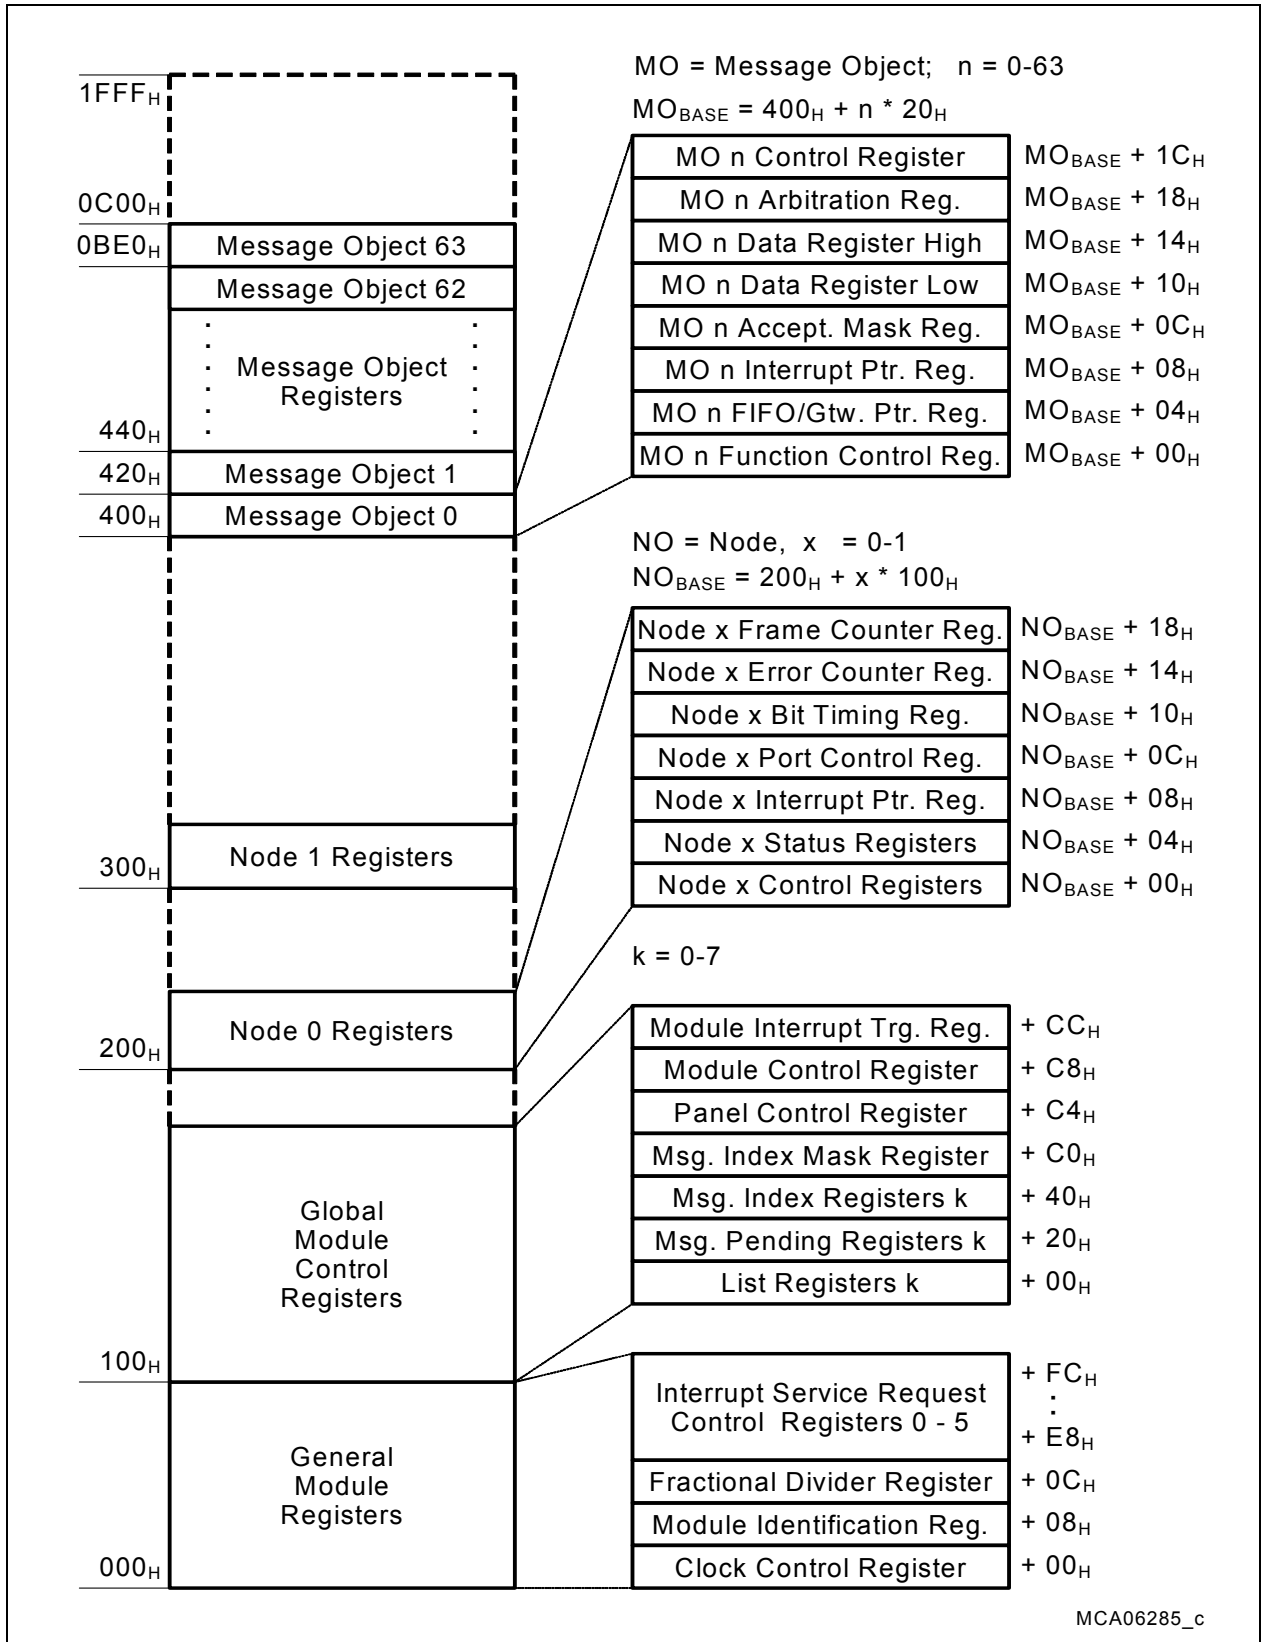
MO = Message Object; n = 0-63

$MO_{BASE}$ = $400_H$ + n * $20_H$

$1FFF_H$

$0C00_H$

$0BE0_H$ Message Object 63

Message Object 62

Message Object Registers

$440_H$

$420_H$ Message Object 1

$400_H$ Message Object 0

| | |
|---|---|
| MO n Control Register | $MO_{BASE}$ + $1C_H$ |
| MO n Arbitration Reg. | $MO_{BASE}$ + $18_H$ |
| MO n Data Register High | $MO_{BASE}$ + $14_H$ |
| MO n Data Register Low | $MO_{BASE}$ + $10_H$ |
| MO n Accept. Mask Reg. | $MO_{BASE}$ + $0C_H$ |
| MO n Interrupt Ptr. Reg. | $MO_{BASE}$ + $08_H$ |
| MO n FIFO/Gtw. Ptr. Reg. | $MO_{BASE}$ + $04_H$ |
| MO n Function Control Reg. | $MO_{BASE}$ + $00_H$ |

NO = Node, x = 0-1

$NO_{BASE}$ = $200_H$ + x * $100_H$

| | |
|---|---|
| Node x Frame Counter Reg. | $NO_{BASE}$ + $18_H$ |
| Node x Error Counter Reg. | $NO_{BASE}$ + $14_H$ |
| Node x Bit Timing Reg. | $NO_{BASE}$ + $10_H$ |
| Node x Port Control Reg. | $NO_{BASE}$ + $0C_H$ |
| Node x Interrupt Ptr. Reg. | $NO_{BASE}$ + $08_H$ |
| Node x Status Registers | $NO_{BASE}$ + $04_H$ |
| Node x Control Registers | $NO_{BASE}$ + $00_H$ |

$300_H$ Node 1 Registers

k = 0-7

$200_H$ Node 0 Registers

| | |
|---|---|
| Module Interrupt Trg. Reg. | + $CC_H$ |
| Module Control Register | + $C8_H$ |
| Panel Control Register | + $C4_H$ |
| Msg. Index Mask Register | + $C0_H$ |
| Msg. Index Registers k | + $40_H$ |
| Msg. Pending Registers k | + $20_H$ |
| List Registers k | + $00_H$ |

Global Module Control Registers

$100_H$

General Module Registers

$000_H$

| | |
|---|---|
| Interrupt Service Request Control Registers 0 - 5 | + $FC_H$ : + $E8_H$ |
| Fractional Divider Register | + $0C_H$ |
| Module Identification Reg. | + $08_H$ |
| Clock Control Register | + $00_H$ |

MCA06285_c